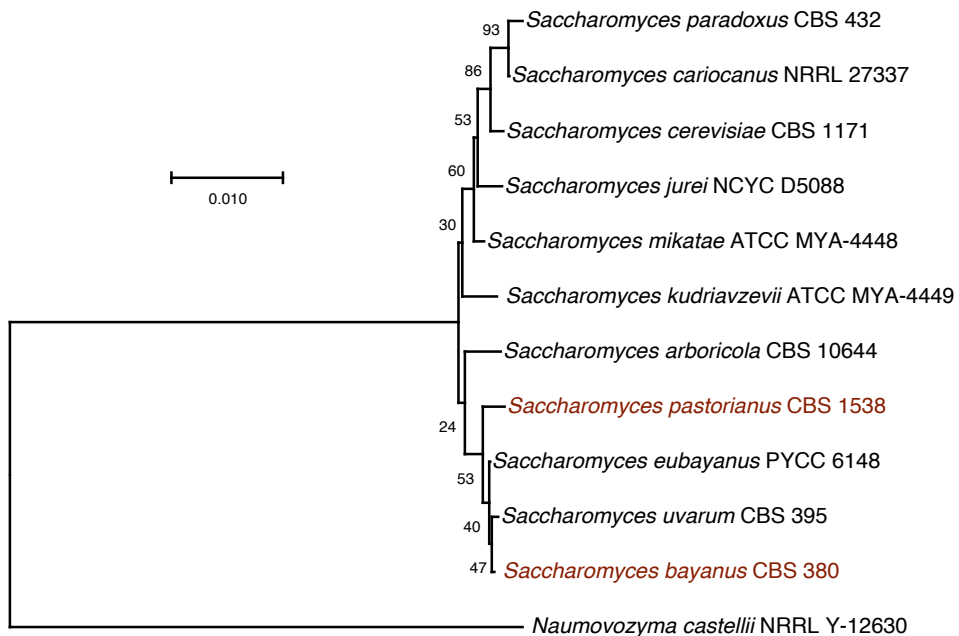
93
*Saccharomyces paradoxus* CBS 432
86
*Saccharomyces cariocanus* NRRL 27337
53
*Saccharomyces cerevisiae* CBS 1171
60
*Saccharomyces jurei* NCYC D5088
0.010
30
*Saccharomyces mikatae* ATCC MYA-4448
*Saccharomyces kudriavzevii* ATCC MYA-4449
*Saccharomyces arboricola* CBS 10644
*Saccharomyces pastorianus* CBS 1538
24
*Saccharomyces eubayanus* PYCC 6148
53
40
*Saccharomyces uvarum* CBS 395
47
*Saccharomyces bayanus* CBS 380
*Naumovozyma castellii* NRRL Y-12630